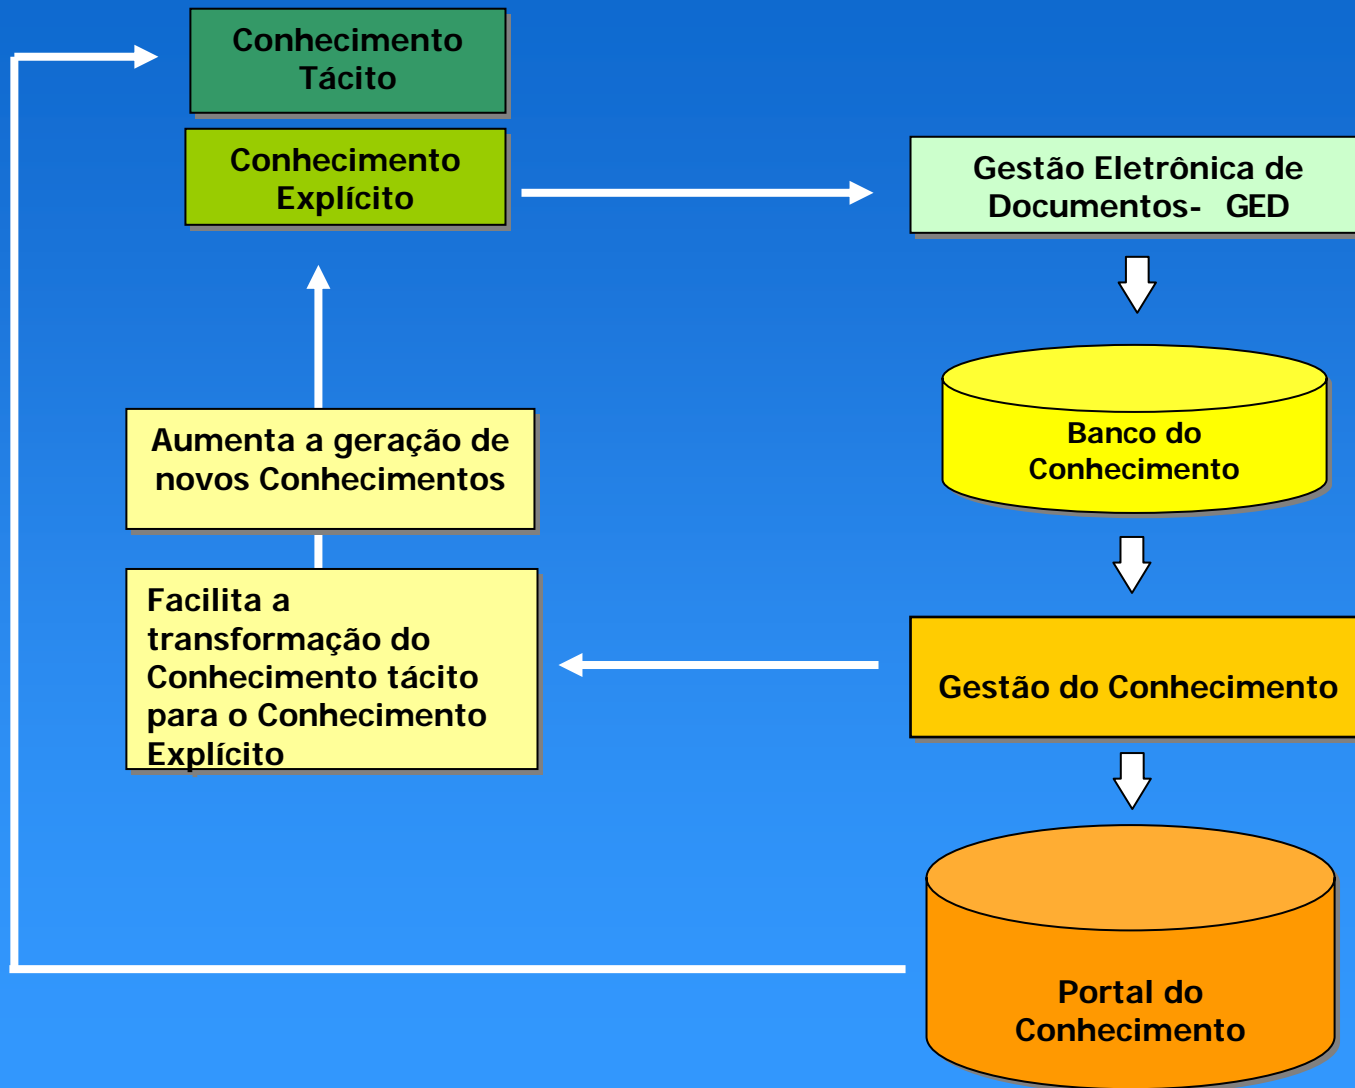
Conhecimento Tácito

Conhecimento Explícito

Gestão Eletrônica de Documentos- GED

Banco do Conhecimento

Aumenta a geração de novos Conhecimentos

Facilita a transformação do Conhecimento tácito para o Conhecimento Explícito

Gestão do Conhecimento

Portal do Conhecimento